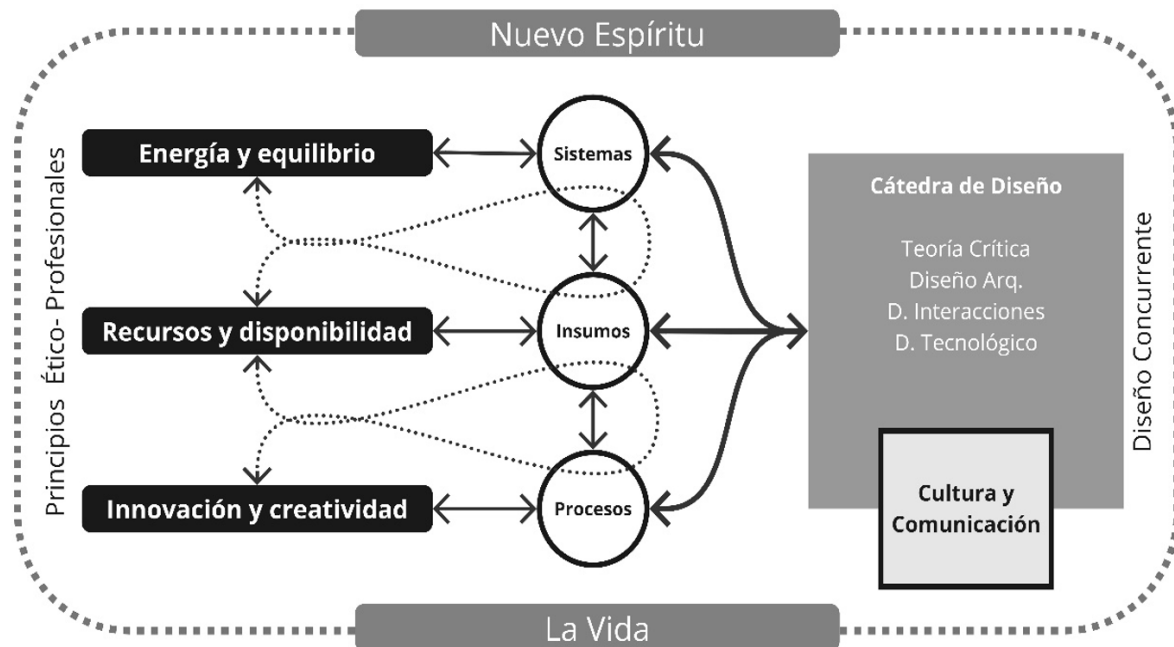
Nuevo Espíritu

Principios Ético- Profesionales

Energía y equilibrio

Recursos y disponibilidad

Innovación y creatividad

Sistemas

Insumos

Procesos

Cátedra de Diseño

Teoría Crítica
Diseño Arq.
D. Interacciones
D. Tecnológico

Cultura y Comunicación

Diseño Concurrente

La Vida